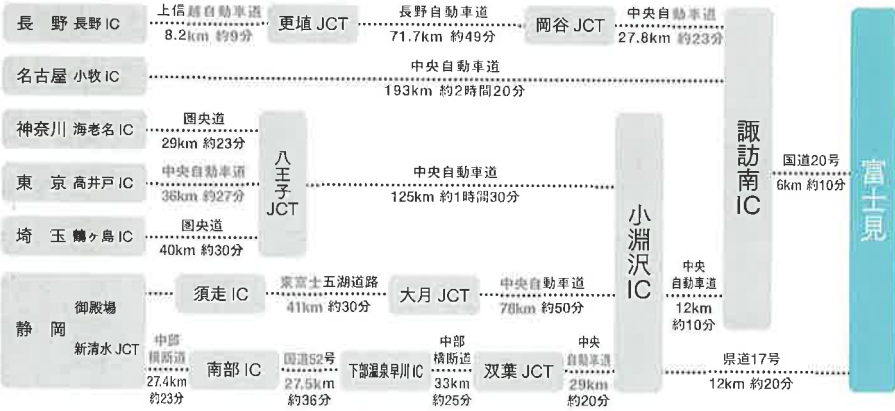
長 野 長野IC
上信越自動車道
8.2km 約9分
更埴 JCT
長野自動車道
71.7km 約49分
岡谷 JCT
中央自動車道
27.8km 約23分

名古屋 小牧IC
中央自動車道
193km 約2時間20分

神奈川 海老名IC
圏央道
29km 約23分

東 京 高井戸IC
中央自動車道
36km 約27分

埼 玉 鶴ヶ島IC
圏央道
40km 約30分

八王子 JCT
中央自動車道
125km 約1時間30分

静 岡 御殿場
須走IC
東富士五湖道路
41km 約30分
大月 JCT
中央自動車道
78km 約50分

新清水 JCT
中部横断道
27.4km 約23分
南部IC
国道52号
27.5km 約36分
下部温泉早川IC
中部横断道
33km 約25分
双葉 JCT
中央自動車道
29km 約20分

小淵沢IC
中央自動車道
12km 約10分
県道17号
12km 約20分

諏訪南IC
国道20号
6km 約10分

富士見